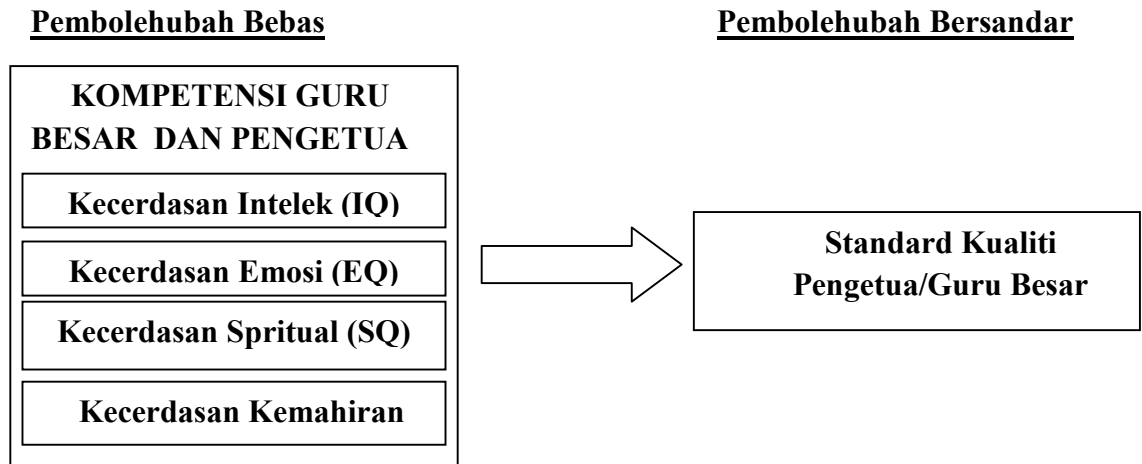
Pembolehubah Bebas

KOMPETENSI GURU BESAR DAN PENGETUA

Kecerdasan Intelek (IQ)

Kecerdasan Emosi (EQ)

Kecerdasan Spritual (SQ)

Kecerdasan Kemahiran

Pembolehubah Bersandar

Standard Kualiti Pengetua/Guru Besar